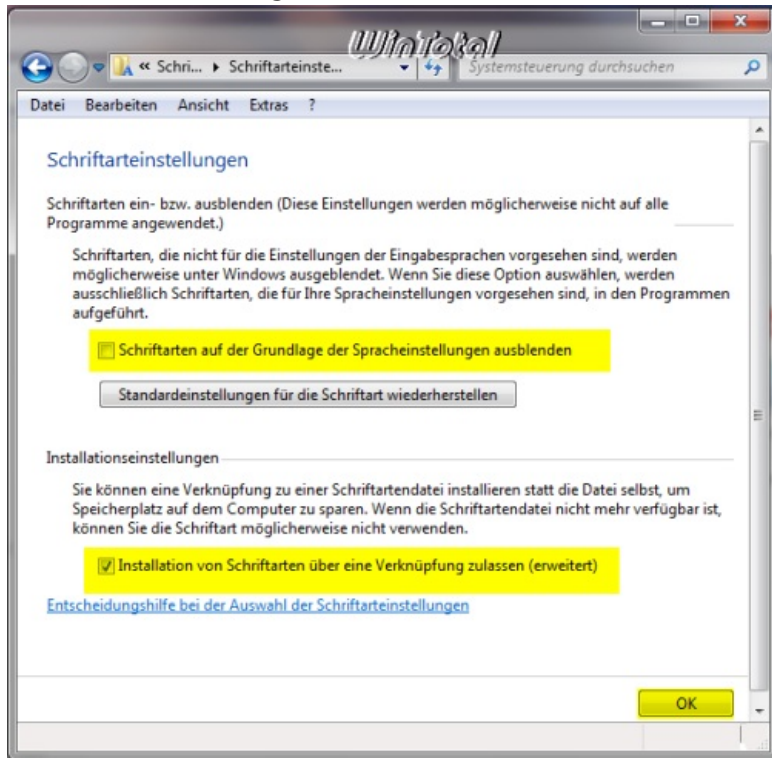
WinTotal

« Schri... ▸ Schriftarteinste...

Systemsteuerung durchsuchen

Datei Bearbeiten Ansicht Extras ?

Schriftarteinstellungen

Schriftarten ein- bzw. ausblenden (Diese Einstellungen werden möglicherweise nicht auf alle Programme angewendet.)

Schriftarten, die nicht für die Einstellungen der Eingabesprachen vorgesehen sind, werden möglicherweise unter Windows ausgeblendet. Wenn Sie diese Option auswählen, werden ausschließlich Schriftarten, die für Ihre Spracheinstellungen vorgesehen sind, in den Programmen aufgeführt.

Schriftarten auf der Grundlage der Spracheinstellungen ausblenden

Standardeinstellungen für die Schriftart wiederherstellen

Installationseinstellungen

Sie können eine Verknüpfung zu einer Schriftartendatei installieren statt die Datei selbst, um Speicherplatz auf dem Computer zu sparen. Wenn die Schriftartendatei nicht mehr verfügbar ist, können Sie die Schriftart möglicherweise nicht verwenden.

Installation von Schriftarten über eine Verknüpfung zulassen (erweitert)

Entscheidungshilfe bei der Auswahl der Schriftarteinstellungen

OK